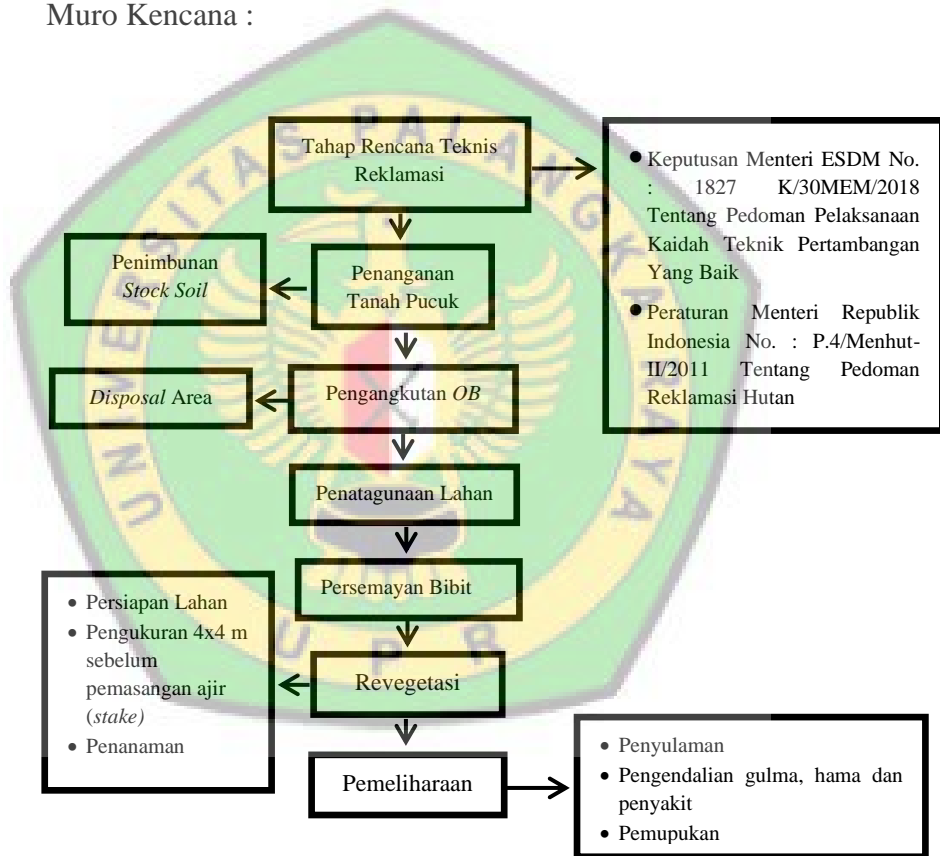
Muro Kencana :

Tahap Rencana Teknis Reklamasi

- Keputusan Menteri ESDM No. : 1827 K/30MEM/2018 Tentang Pedoman Pelaksanaan Kaidah Teknik Pertambangan Yang Baik
- Peraturan Menteri Republik Indonesia No. : P.4/Menhut-II/2011 Tentang Pedoman Reklamasi Hutan

Penimbunan *Stock Soil*

Penanganan Tanah Pucuk

*Disposal* Area

Pengangkutan *OB*

Penatagunaan Lahan

Persemayan Bibit

- Persiapan Lahan
- Pengukuran 4x4 m sebelum pemasangan ajir (*stake)*
- Penanaman

Revegetasi

Pemeliharaan

- Penyulaman
- Pengendalian gulma, hama dan penyakit
- Pemupukan